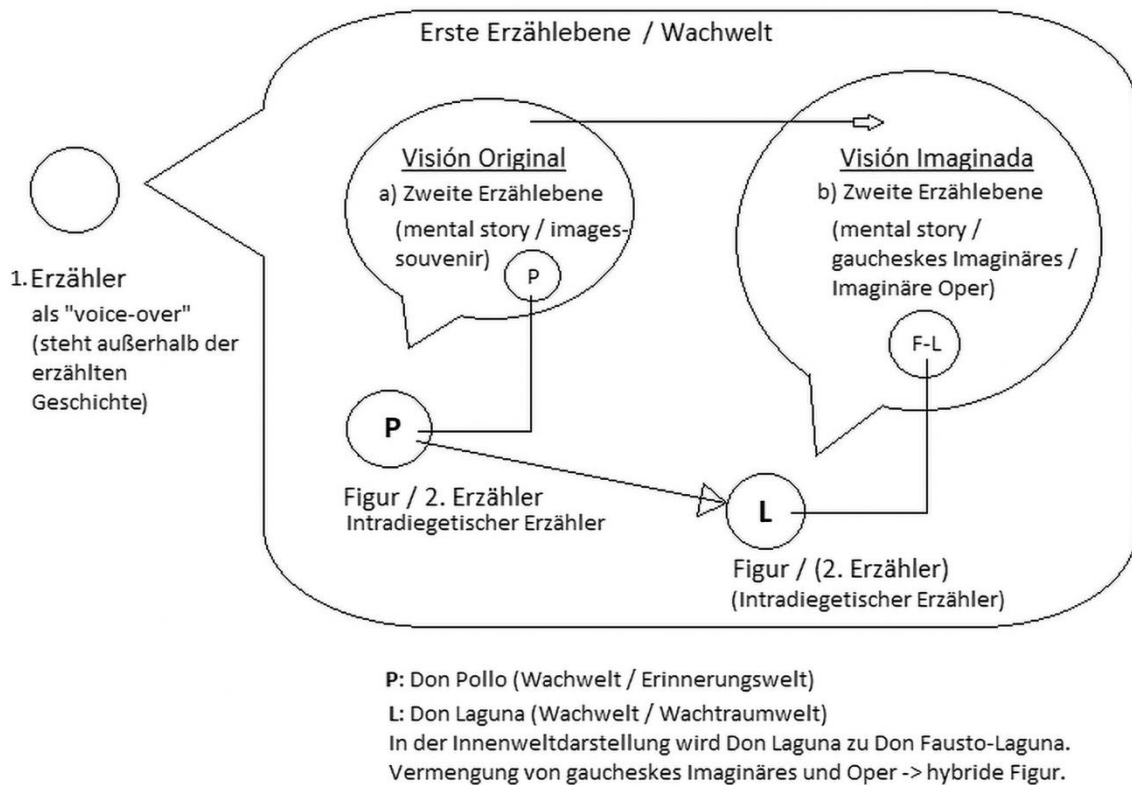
Erste Erzählebene / Wachwelt

1. Erzähler
als "voice-over"
(steht außerhalb der erzählten Geschichte)

Visión Original
a) Zweite Erzählebene
(mental story / images-souvenir)

P

Visión Imaginada
b) Zweite Erzählebene
(mental story / gaucheskes Imaginäres / Imaginäre Oper)

F-L

P

Figur / 2. Erzähler
Intradiegetischer Erzähler

L

Figur / (2. Erzähler)
(Intradiegetischer Erzähler)

P: Don Pollo (Wachwelt / Erinnerungswelt)
L: Don Laguna (Wachwelt / Wachtraumwelt)
In der Innenweltdarstellung wird Don Laguna zu Don Fausto-Laguna.
Vermengung von gaucheskes Imaginäres und Oper -> hybride Figur.